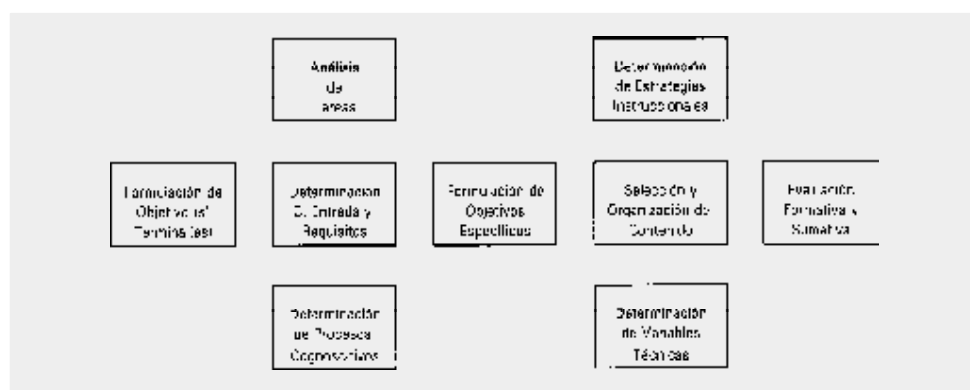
Análisis de tareas

Determinación de Estrategias Instruccionales

Formulación de Objetivos Terminales

Determinación de Entrada y Requisitos

Formulación de Objetivos Específicos

Selección y Organización de Contenido

Evaluación Formativa y Sumativa

Determinación de Procesos Cognoscitivos

Determinación de Variables Técnicas